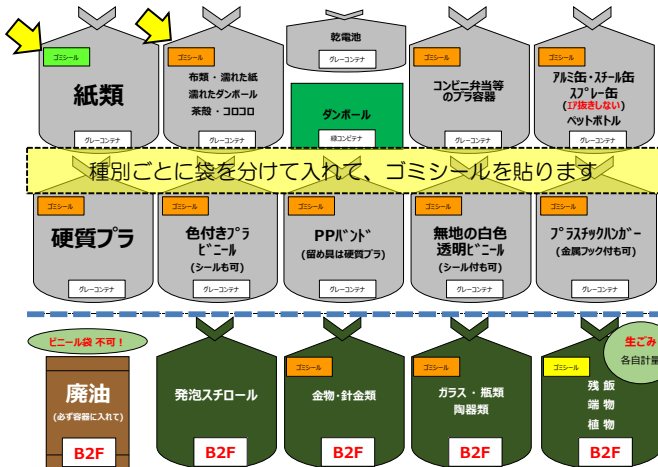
ゴミシール
紙類
グレーコンテナ

ゴミシール
布類・濡れた紙
濡れたダンボール
茶殻・コロコロ
グレーコンテナ

乾電池
グレーコンテナ

ダンボール
緑コンテナ

ゴミシール
コンビニ弁当等のプラ容器
グレーコンテナ

ゴミシール
アルミ缶・スチール缶
スプレー缶
(ガス抜きしない)
ペットボトル
グレーコンテナ

種別ごとに袋を分けて入れて、ゴミシールを貼ります

ゴミシール
硬質プラ
グレーコンテナ

ゴミシール
色付きプラビニール
(シールも可)
グレーコンテナ

ゴミシール
PPバンド
(留め具は硬質プラ)
グレーコンテナ

ゴミシール
無地の白色
透明ビニール
(シール付も可)
グレーコンテナ

ゴミシール
プラスチックハンガー
(金属フック付も可)
グレーコンテナ

ビニール袋 不可!
廃油
(必ず容器に入れて)
B2F

発泡スチロール
B2F

ゴミシール
金物・針金類
B2F

ゴミシール
ガラス・瓶類
陶器類
B2F

ゴミシール
生ごみ
各自計量
残飯
端物
植物
B2F